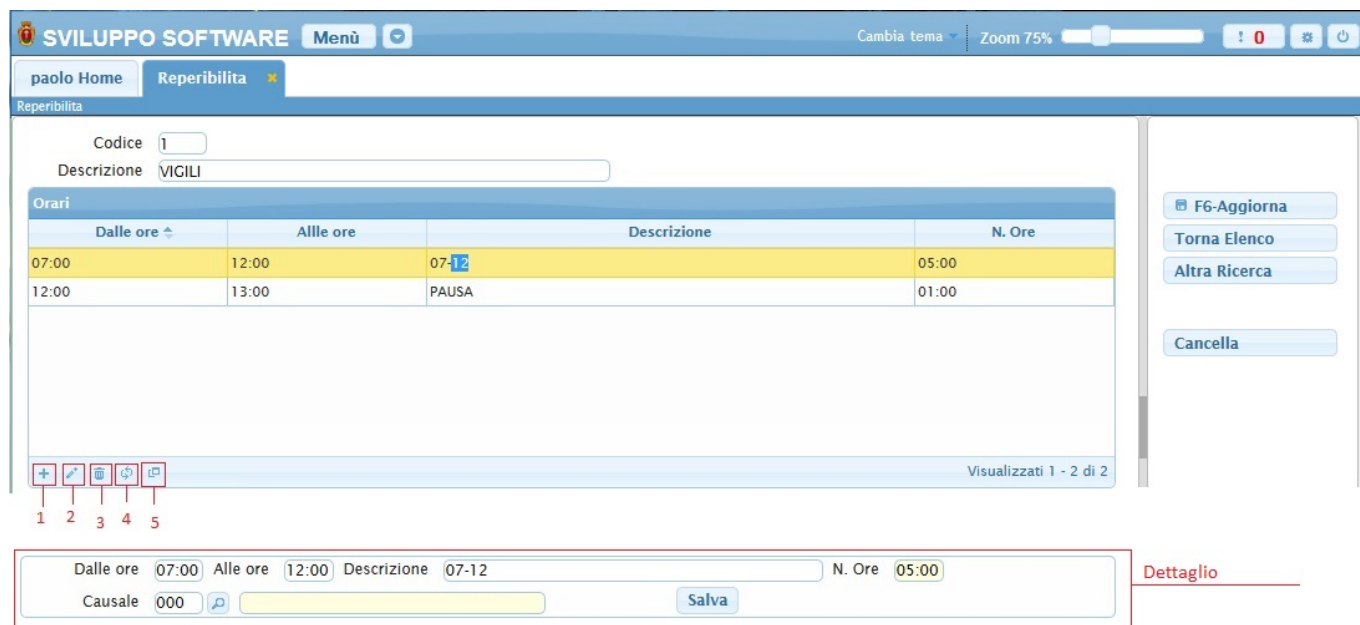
SVILUPPO SOFTWARE Menù

Cambia tema Zoom 75% ! 0

paolo Home Reperibilita

Reperibilita

Codice 1
Descrizione VIGILI

Orari

| Dalle ore | Allle ore | Descrizione | N. Ore |
|---|---|---|---|
| 07:00 | 12:00 | 07-12 | 05:00 |
| 12:00 | 13:00 | PAUSA | 01:00 |

Visualizzati 1 - 2 di 2

1 2 3 4 5

F6-Aggiorna
Torna Elenco
Altra Ricerca
Cancella

Dalle ore 07:00 Alle ore 12:00 Descrizione 07-12 N. Ore 05:00
Causale 000 Salva

Dettaglio